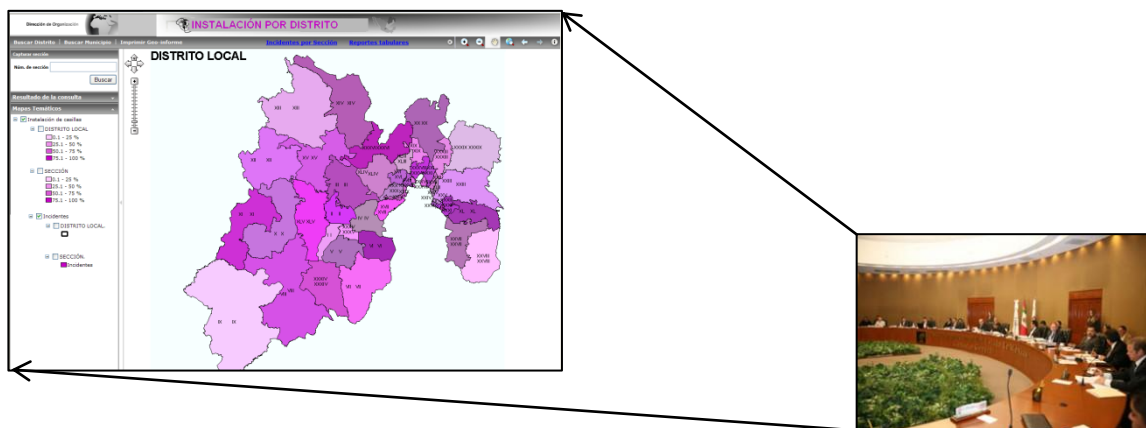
Dirección de Organización

INSTALACIÓN POR DISTRITO

Buscar Distrito | Buscar Municipio | Imprimir Geo-informe

Incidentes por Sección

Reportes tabulares

Capturar sección

Núm. de sección:

Buscar

Resultado de la consulta

Mapas Temáticos

Instalación de casillas

DISTRITO LOCAL

0.1 - 25 %

25.1 - 50 %

50.1 - 75 %

75.1 - 100 %

SECCIÓN

0.1 - 25 %

25.1 - 50 %

50.1 - 75 %

75.1 - 100 %

Incidentes

DISTRITO LOCAL

SECCIÓN

Incidentes

DISTRITO LOCAL

XII XII XIV XIV XIII XIII XV XV XXXIX XXXIX XL XL XLIII XLIII XLV XLV XX XX XXII XXII XXXI XXXI XXVI XXVI XI XI X X I I II II IV IV XVIII XVIII XXV XXV V V XXXIV XXXIV VII VII VIII VIII III III XXVII XXVII XXVIII XXVIII XXIX XXIX